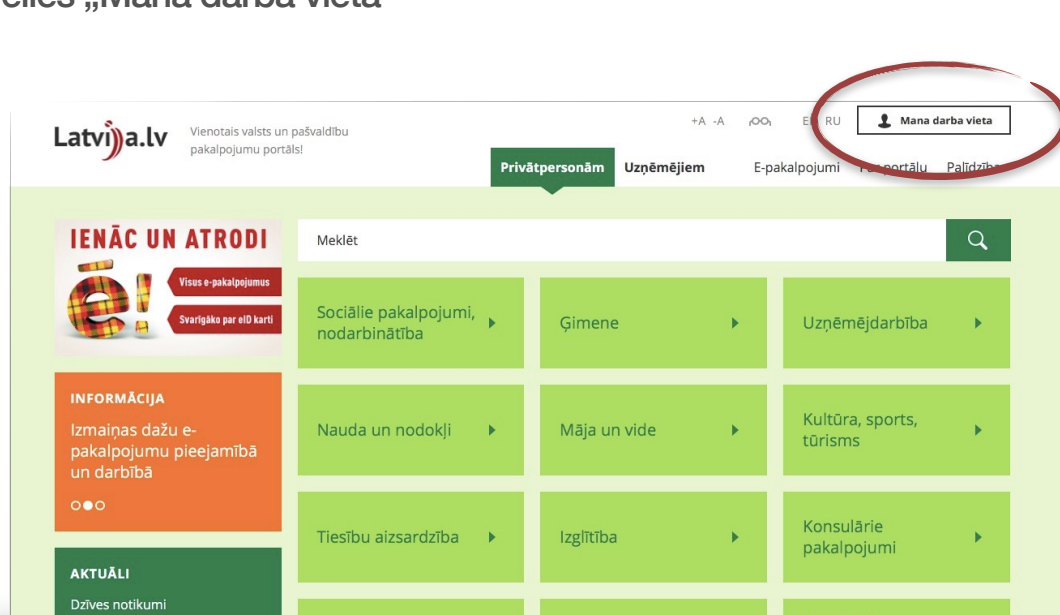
elies „Mana darba vieta"

Latvija.lv Vienotais valsts un pašvaldību pakalpojumu portāls!

+A -A EN RU Mana darba vieta

Privātpersonām Uzņēmējiem E-pakalpojumi Par portālu Palīdzība

IENĀC UN ATRODI

ē!

Visus e-pakalpojumus

Svarīgāko par eID karti

Meklēt

| Sociālie pakalpojumi, nodarbinātība | Ģimene | Uzņēmējdarbība |
|---|---|---|
| Nauda un nodokļi | Māja un vide | Kultūra, sports, tūrisms |
| Tiesību aizsardzība | Izglītība | Konsulārie pakalpojumi |

INFORMĀCIJA

Izmaiņas dažu e-pakalpojumu pieejamībā un darbībā

AKTUĀLI

Dzīves notikumi